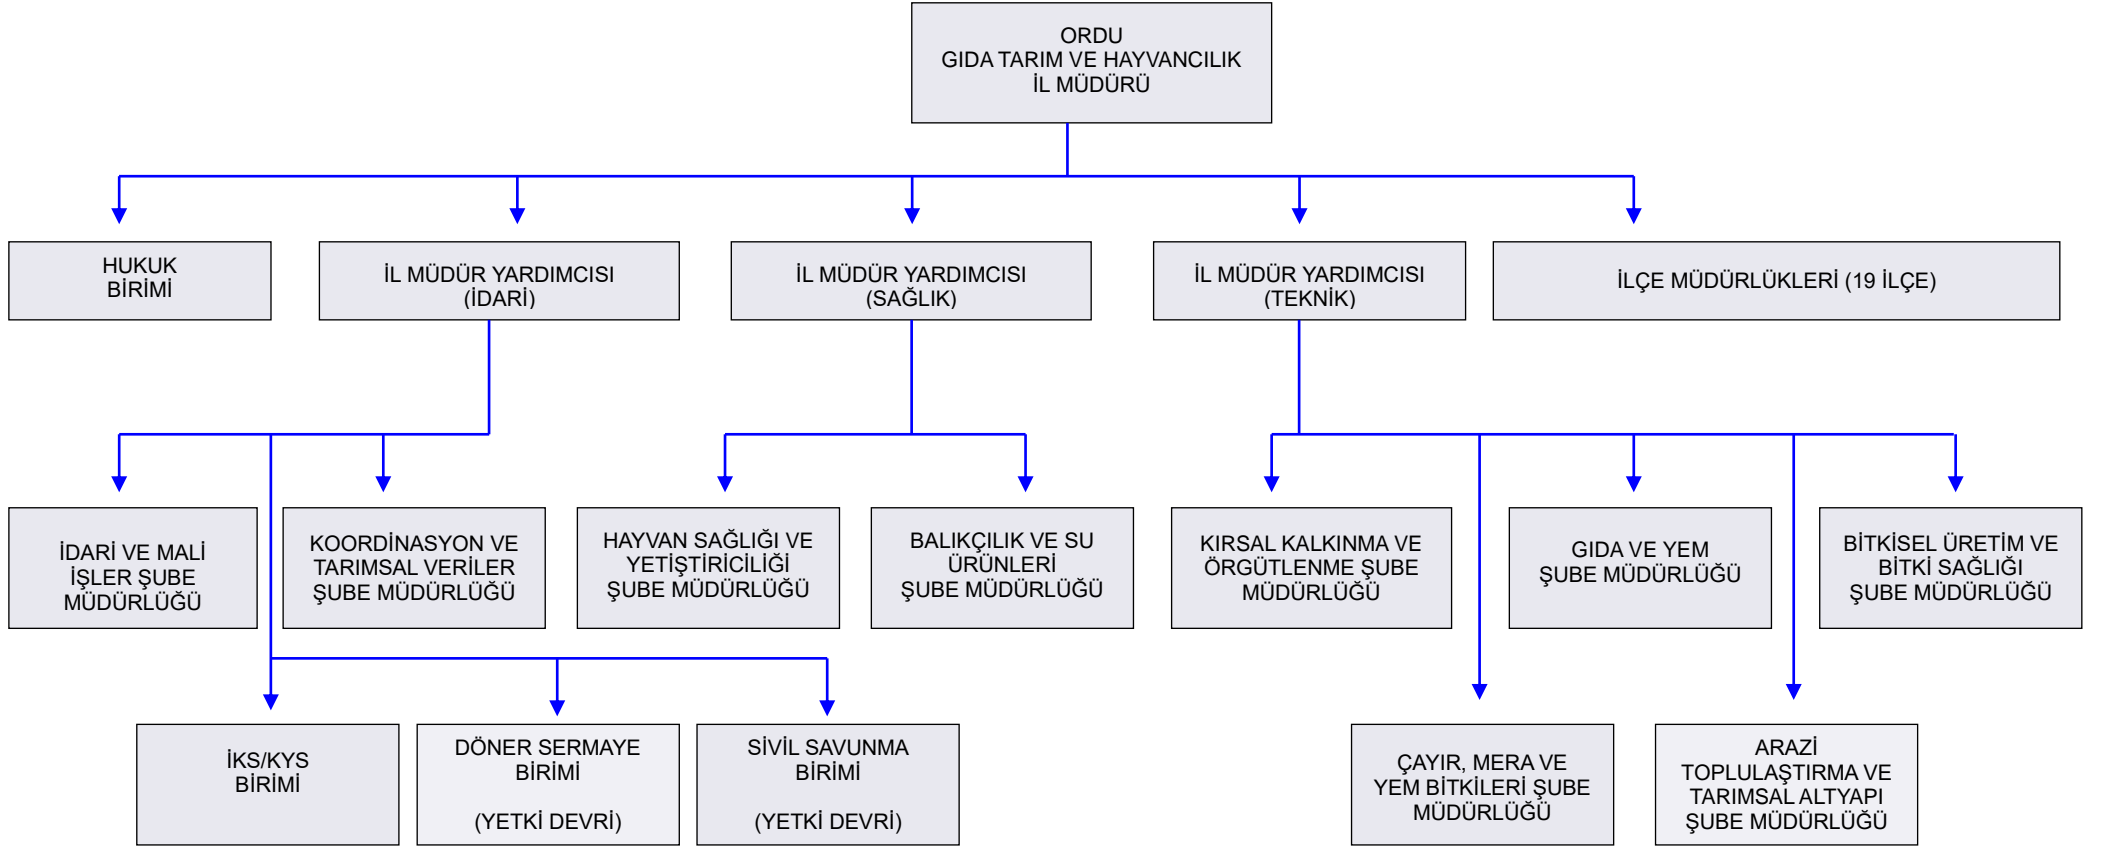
ORDU
GIDA TARIM VE HAYVANCILIK
İL MÜDÜRÜ

HUKUK
BİRİMİ

İL MÜDÜR YARDIMCISI
(İDARİ)

İL MÜDÜR YARDIMCISI
(SAĞLIK)

İL MÜDÜR YARDIMCISI
(TEKNİK)

İLÇE MÜDÜRLÜKLERİ (19 İLÇE)

İDARİ VE MALİ
İŞLER ŞUBE
MÜDÜRLÜĞÜ

KOORDİNASYON VE
TARIMSAL VERİLER
ŞUBE MÜDÜRLÜĞÜ

HAYVAN SAĞLIĞI VE
YETİŞTİRİCİLİĞİ
ŞUBE MÜDÜRLÜĞÜ

BALIKÇILIK VE SU
ÜRÜNLERİ
ŞUBE MÜDÜRLÜĞÜ

KIRSAL KALKINMA VE
ÖRGÜTLENME ŞUBE
MÜDÜRLÜĞÜ

GIDA VE YEM
ŞUBE MÜDÜRLÜĞÜ

BİTKİSEL ÜRETİM VE
BİTKİ SAĞLIĞI
ŞUBE MÜDÜRLÜĞÜ

İKS/KYS
BİRİMİ

DÖNER SERMAYE
BİRİMİ

(YETKİ DEVRİ)

SİVİL SAVUNMA
BİRİMİ

(YETKİ DEVRİ)

ÇAYIR, MERA VE
YEM BİTKİLERİ ŞUBE
MÜDÜRLÜĞÜ

ARAZİ
TOPLULAŞTIRMA VE
TARIMSAL ALTYAPI
ŞUBE MÜDÜRLÜĞÜ